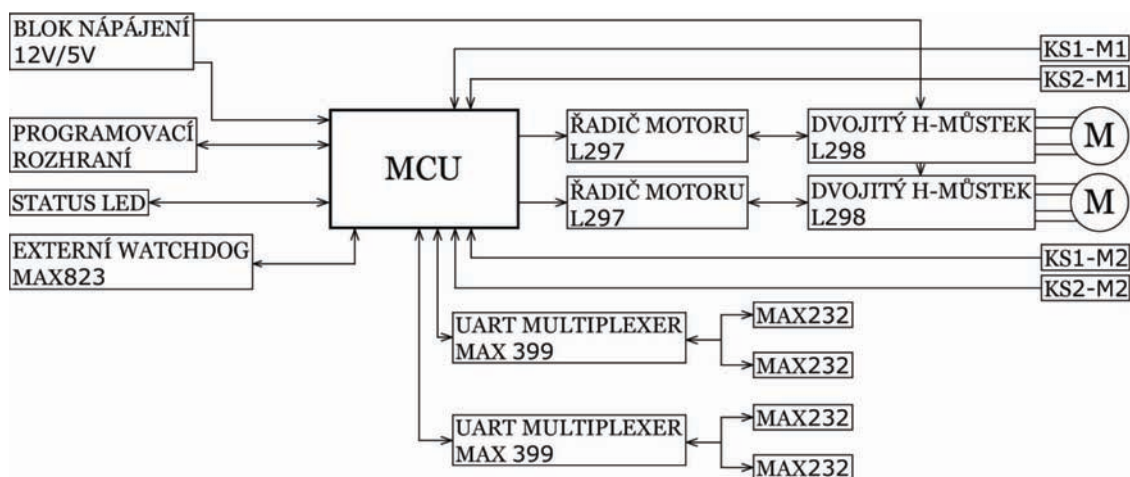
BLOK NÁPÁJENÍ 12V/5V

KS1-M1

KS2-M1

PROGRAMOVACÍ ROZHRANÍ

MCU

ŘADIČ MOTORU L297

DVOJITÝ H-MŮSTEK L298

M

STATUS LED

ŘADIČ MOTORU L297

DVOJITÝ H-MŮSTEK L298

M

EXTERNÍ WATCHDOG MAX823

KS1-M2

KS2-M2

UART MULTIPLEXER MAX 399

MAX232

MAX232

UART MULTIPLEXER MAX 399

MAX232

MAX232